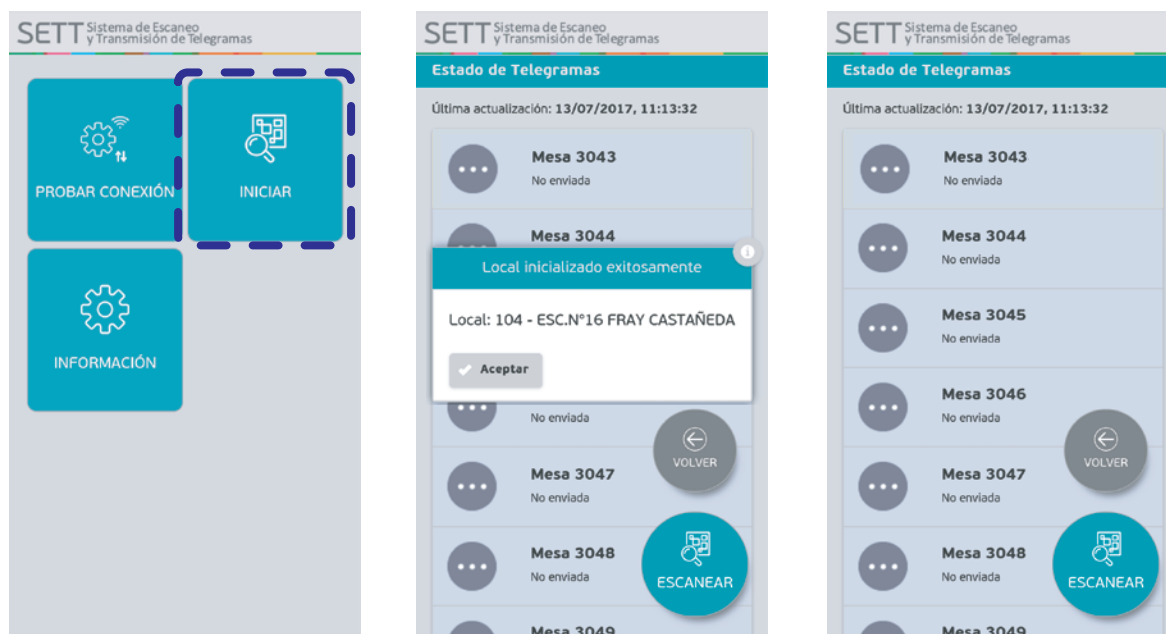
SETT Sistema de Escaneo y Transmisión de Telegramas

PROBAR CONEXIÓN

INICIAR

INFORMACIÓN

SETT Sistema de Escaneo y Transmisión de Telegramas

Estado de Telegramas

Última actualización: 13/07/2017, 11:13:32

Mesa 3043
No enviada

Mesa 3044

Local inicializado exitosamente

Local: 104 - ESC.N°16 FRAY CASTAÑEDA

Aceptar

No enviada

VOLVER

Mesa 3047
No enviada

Mesa 3048
No enviada

ESCANEAR

Mesa 3049

SETT Sistema de Escaneo y Transmisión de Telegramas

Estado de Telegramas

Última actualización: 13/07/2017, 11:13:32

Mesa 3043
No enviada

Mesa 3044
No enviada

Mesa 3045
No enviada

Mesa 3046
No enviada

VOLVER

Mesa 3047
No enviada

Mesa 3048
No enviada

ESCANEAR

Mesa 3049